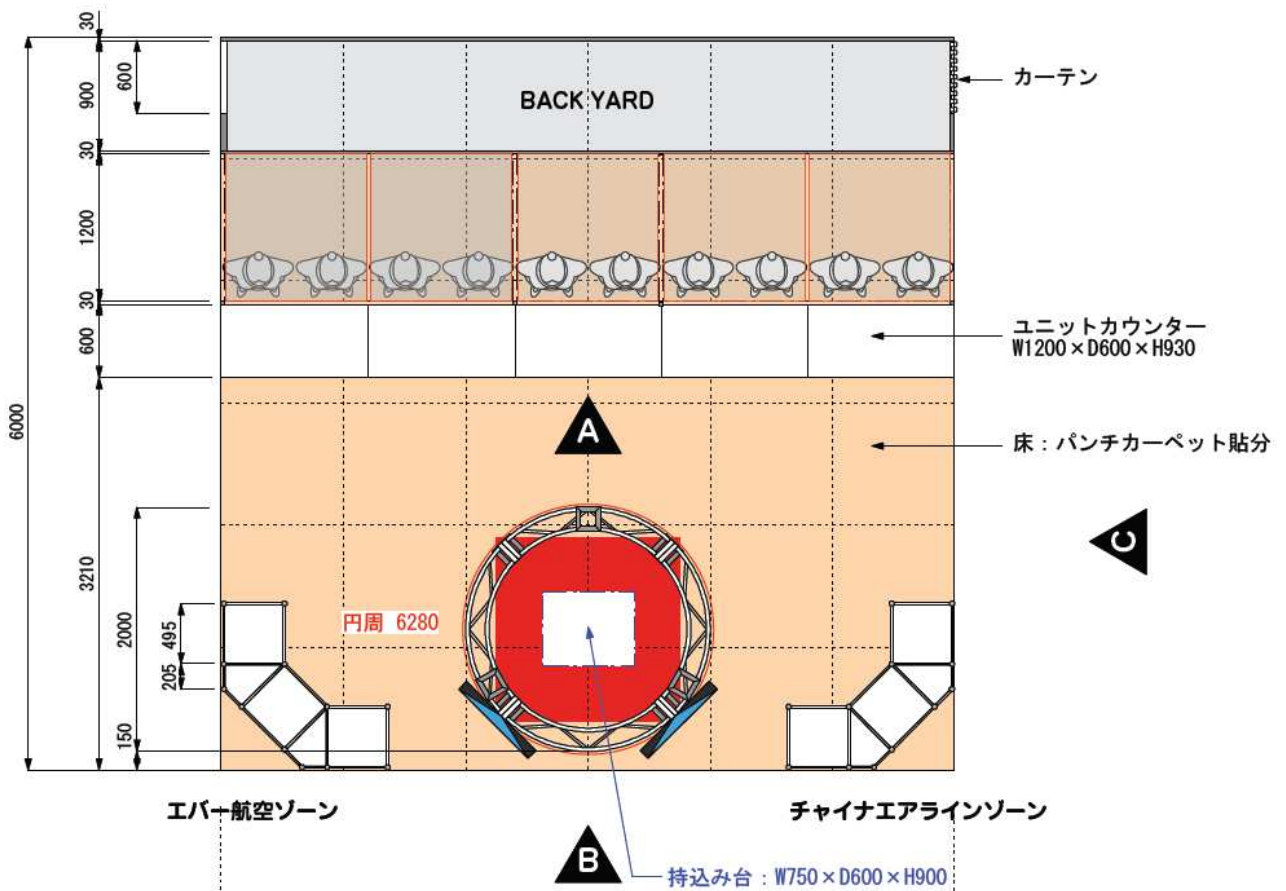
30
900
600
30
1200
30
600
6000
3210
2000
495
205
150

BACK YARD

カーテン

ユニットカウンター
W1200×D600×H930

A

床：パンチカーペット貼分

C

円周 6280

エバー航空ゾーン

チャイナエアラインゾーン

B

持込み台：W750×D600×H900